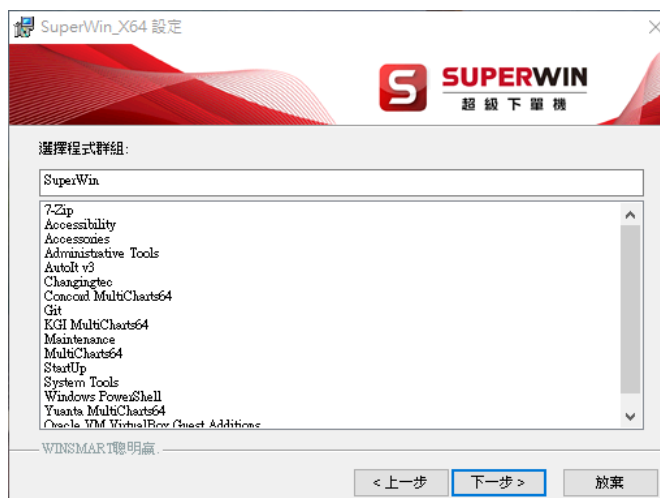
SuperWin_X64 設定

SUPERWIN
超級下單機

選擇程式群組:

SuperWin

7-Zip
Accessibility
Accessories
Administrative Tools
AutoIt v3
Changingtec
Concord MultiCharts64
Git
KGI MultiCharts64
Maintenance
MultiCharts64
StartUp
System Tools
Windows PowerShell
Yuanta MultiCharts64
Oracle VM VirtualBox Guest Additions

WINSMART聰明贏

< 上一步
下一步 >
放棄